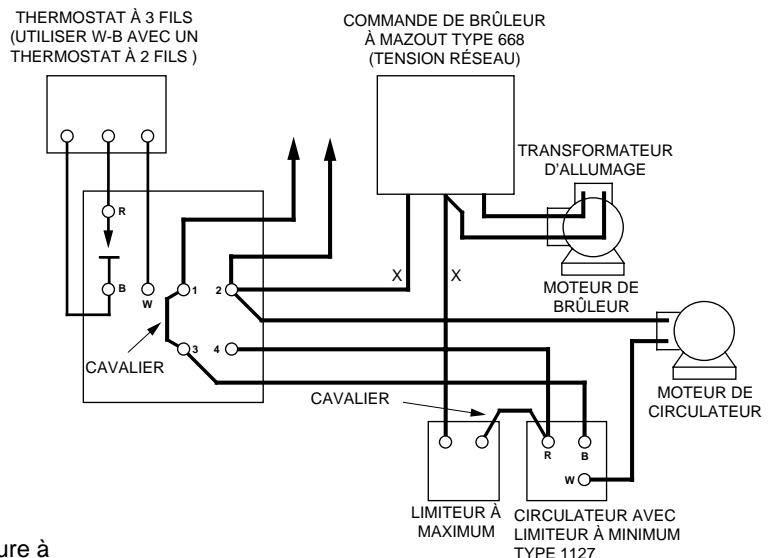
THERMOSTAT À 3 FILS (UTILISER W-B AVEC UN THERMOSTAT À 2 FILS )

COMMANDE DE BRÛLEUR À MAZOUT TYPE 668 (TENSION RÉSEAU)

TRANSFORMATEUR D'ALLUMAGE

R

B

W

1

2

3

4

X

X

MOTEUR DE BRÛLEUR

CAVALIER

MOTEUR DE CIRCULATEUR

CAVALIER

R

B

W

LIMITEUR À MAXIMUM

CIRCULATEUR AVEC LIMITEUR À MINIMUM TYPE 1127

ure à